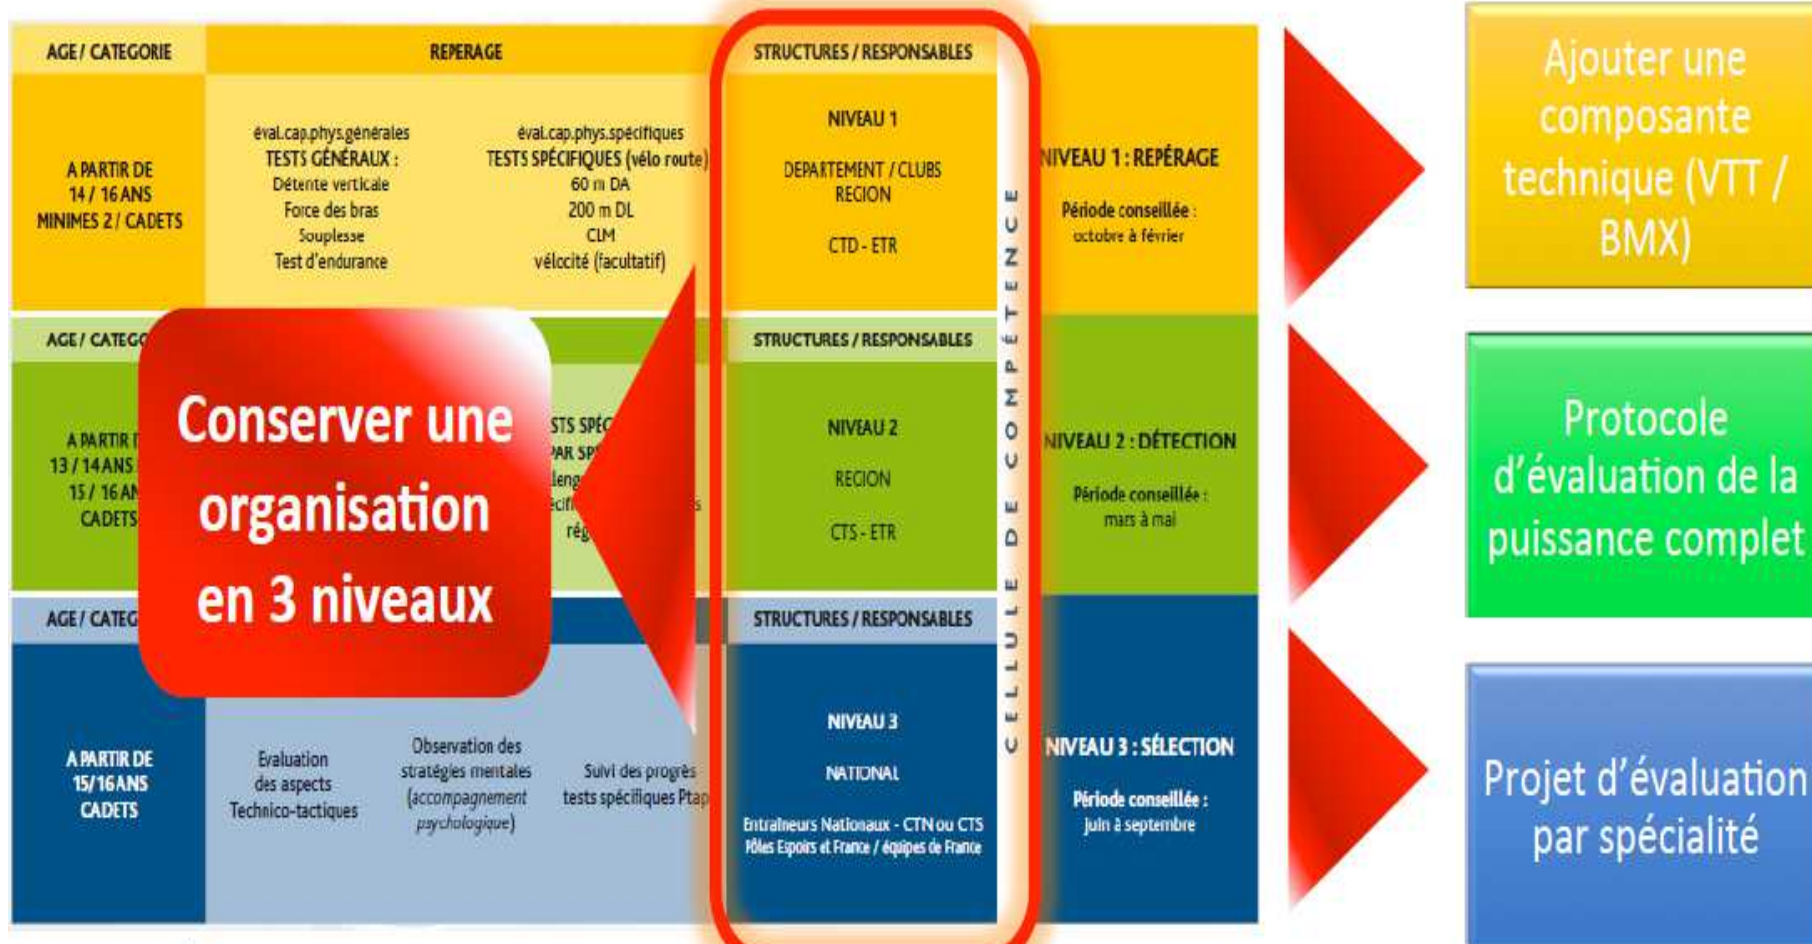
AGE / CATEGORIE

REPERAGE

STRUCTURES / RESPONSABLES

A PARTIR DE 14 / 16 ANS MINIMES 2 / CADETS

éval.cap.phys.générales
TESTS GÉNÉRAUX :
Détente verticale
Force des bras
Souplesse
Test d'endurance

éval.cap.phys.spécifiques
TESTS SPÉCIFIQUES (vélo route)
60 m DA
200 m DL
CLM
vélocité (facultatif)

NIVEAU 1

DEPARTEMENT / CLUBS
REGION

CTD - ETR

NIVEAU 1 : REPÉRAGE

Période conseillée : octobre à février

AGE / CATEG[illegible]

STS SPÉC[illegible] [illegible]AR SP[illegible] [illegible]leng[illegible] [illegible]écif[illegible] rég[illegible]

STRUCTURES / RESPONSABLES

A PARTIR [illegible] 13 / 14 ANS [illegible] 15 / 16 AN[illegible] CADETS

NIVEAU 2

REGION

CTS - ETR

NIVEAU 2 : DÉTECTION

Période conseillée : mars à mai

AGE / CATEG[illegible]

STRUCTURES / RESPONSABLES

A PARTIR DE 15/16 ANS CADETS

Evaluation des aspects Technico-tactiques

Observation des stratégies mentales (accompagnement psychologique)

Suivi des progrès tests spécifiques Ptap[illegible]

NIVEAU 3

NATIONAL

Entraîneurs Nationaux - CTN ou CTS
Pôles Espoirs et France / équipes de France

NIVEAU 3 : SÉLECTION

Période conseillée : juin à septembre

CELLULE DE COMPÉTENCE

Conserver une organisation en 3 niveaux

Ajouter une composante technique (VTT / BMX)

Protocole d'évaluation de la puissance complet

Projet d'évaluation par spécialité